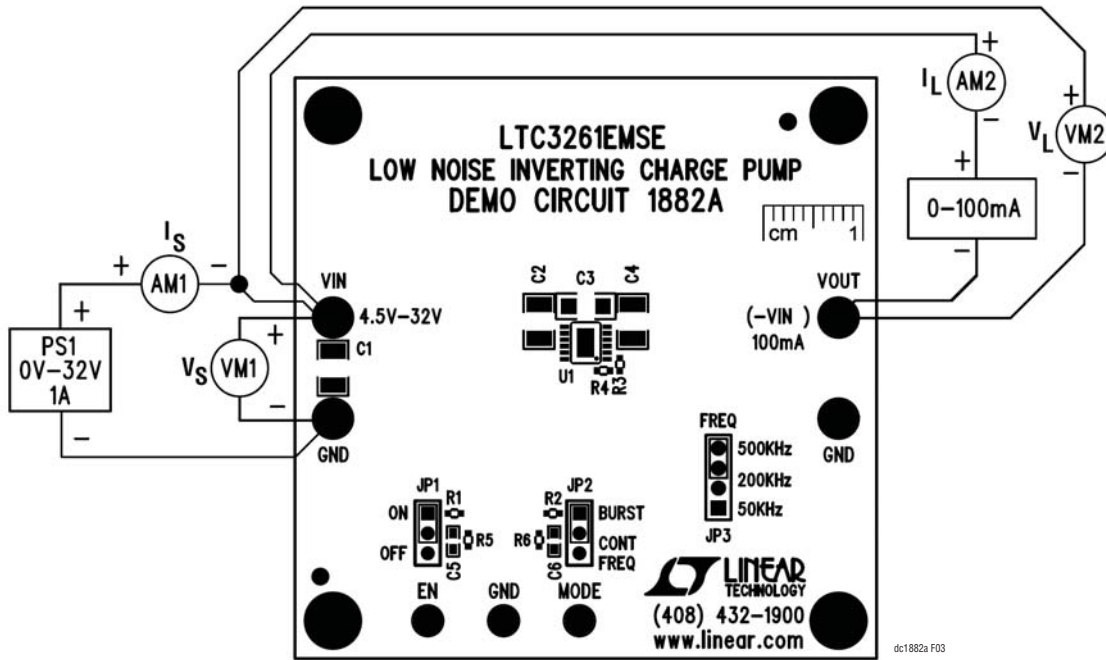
LTC3261EMSE
LOW NOISE INVERTING CHARGE PUMP
DEMO CIRCUIT 1882A

cm 1

$I_L$ AM2 + −
$V_L$ VM2 + −
+ 0–100mA −

$I_S$
+ AM1 −
+ PS1 0V–32V 1A −
$V_S$ VM1 + −

VIN
4.5V–32V
C1
GND

C2 C3 C4
U1 R4 R3

VOUT
(−VIN )
100mA

FREQ
500KHz
200KHz
50KHz
JP3

GND

JP1
R1
ON
R5
OFF
C5

JP2
R2
BURST
R6
CONT FREQ
C6

EN GND MODE

LINEAR TECHNOLOGY
(408) 432–1900
www.linear.com

dc1882a F03